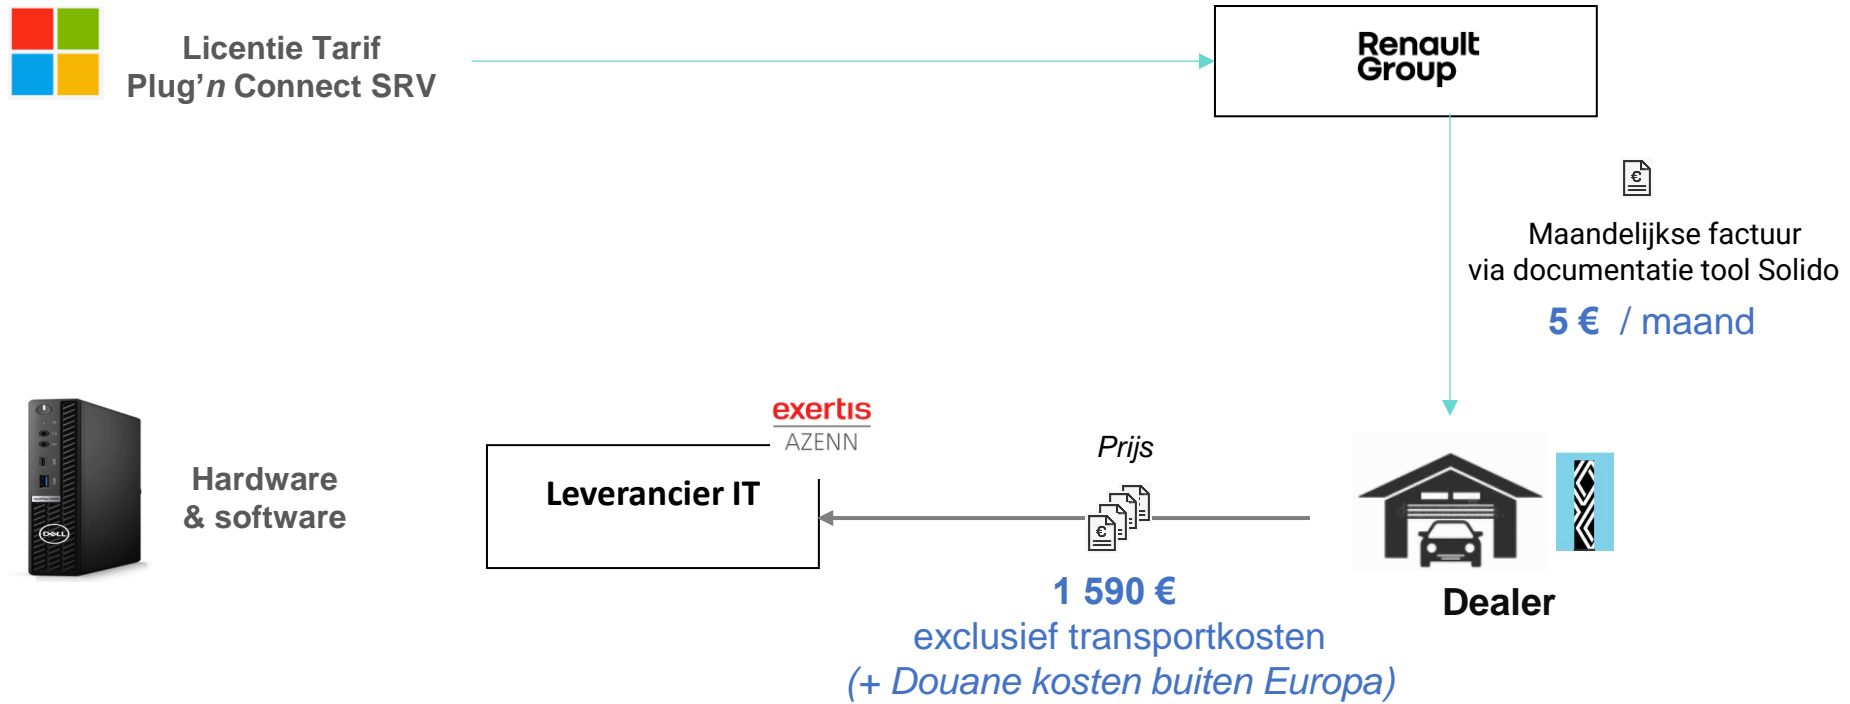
Licentie Tarif
Plug'n Connect SRV

Renault Group

Maandelijkse factuur
via documentatie tool Solido

5 € / maand

Hardware
& software

exertis
AZENN

Leverancier IT

Prijs

1 590 €
exclusief transportkosten
(+ Douane kosten buiten Europa)

Dealer